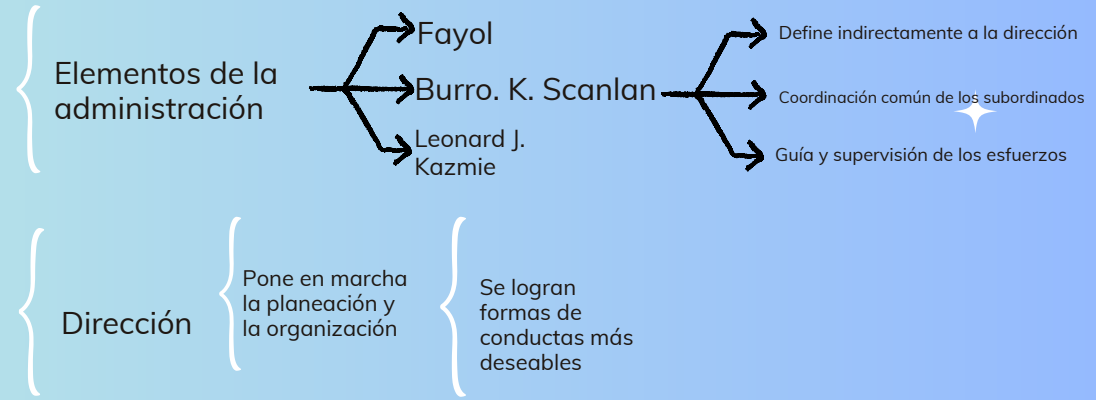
Elementos de la administración

Fayol

Burro. K. Scanlan

Leonard J. Kazmie

Define indirectamente a la dirección

Coordinación común de los subordinados

Guía y supervisión de los esfuerzos

Dirección

Pone en marcha la planeación y la organización

Se logran formas de conductas más deseables